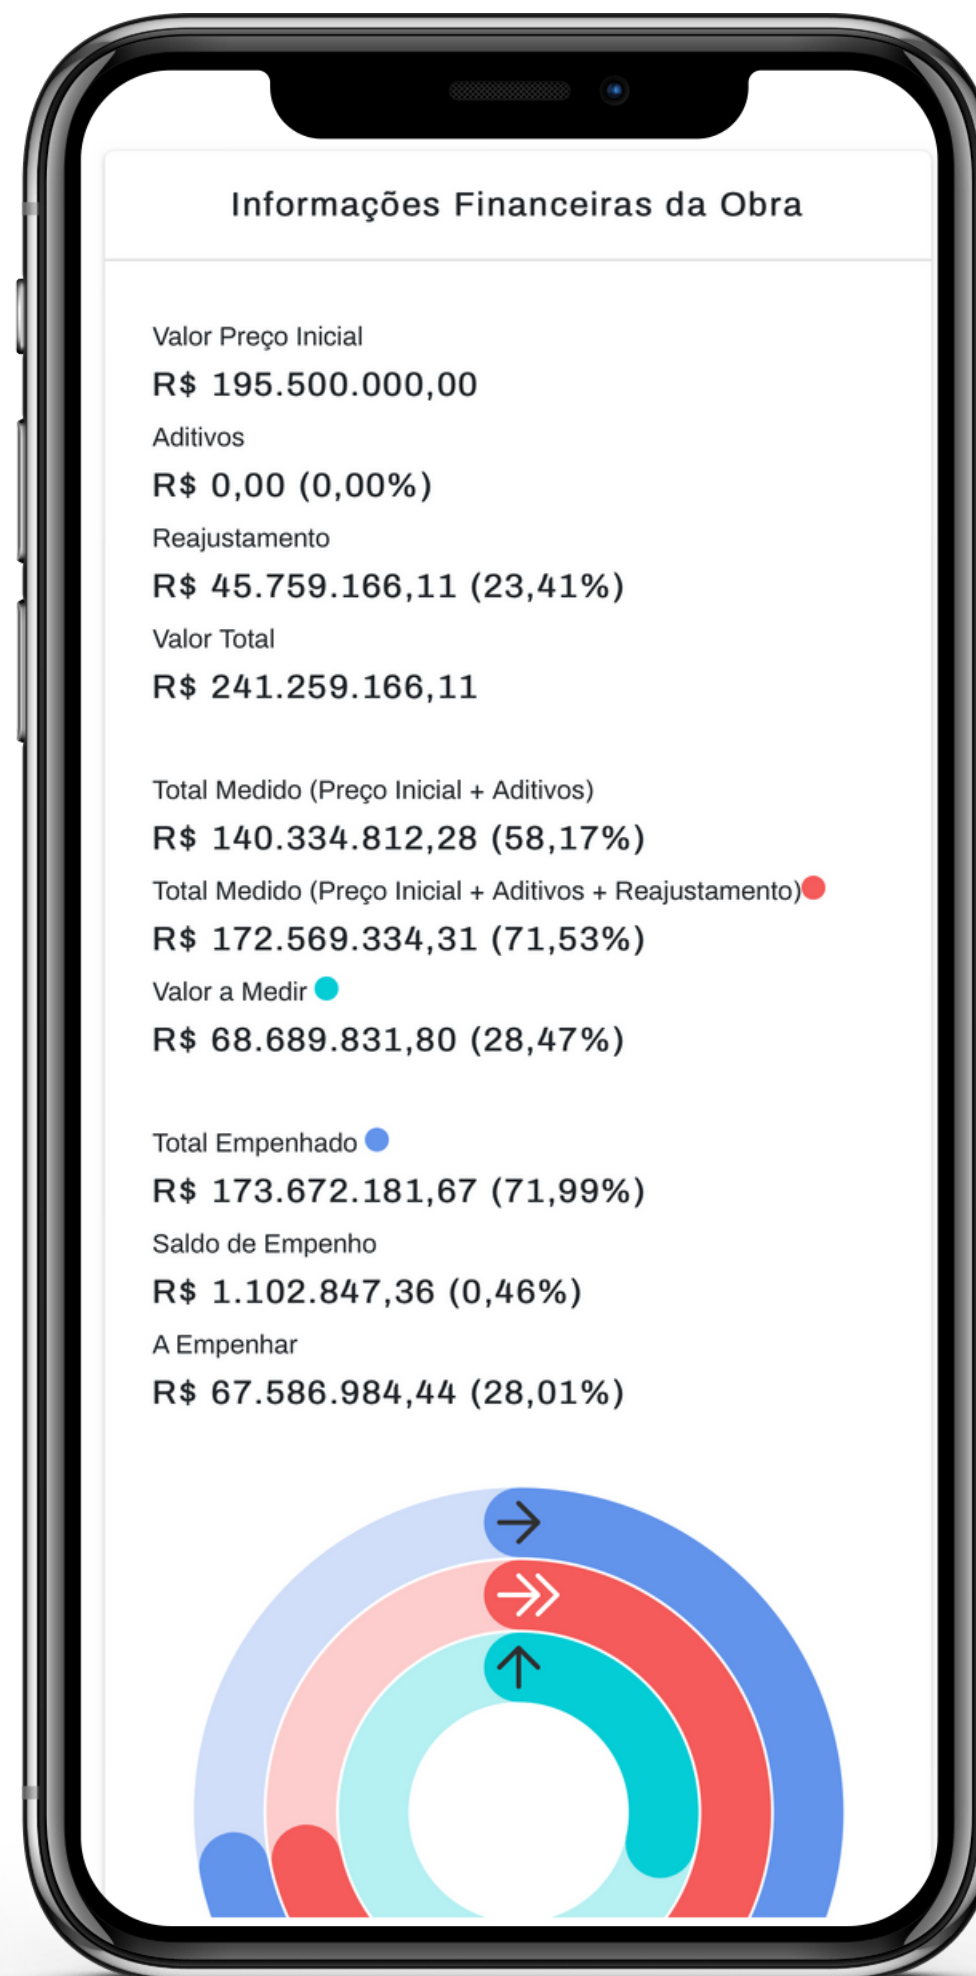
Informações Financeiras da Obra

Valor Preço Inicial
R$ 195.500.000,00
Aditivos
R$ 0,00 (0,00%)
Reajustamento
R$ 45.759.166,11 (23,41%)
Valor Total
R$ 241.259.166,11

Total Medido (Preço Inicial + Aditivos)
R$ 140.334.812,28 (58,17%)
Total Medido (Preço Inicial + Aditivos + Reajustamento)
R$ 172.569.334,31 (71,53%)
Valor a Medir
R$ 68.689.831,80 (28,47%)

Total Empenhado
R$ 173.672.181,67 (71,99%)
Saldo de Empenho
R$ 1.102.847,36 (0,46%)
A Empenhar
R$ 67.586.984,44 (28,01%)